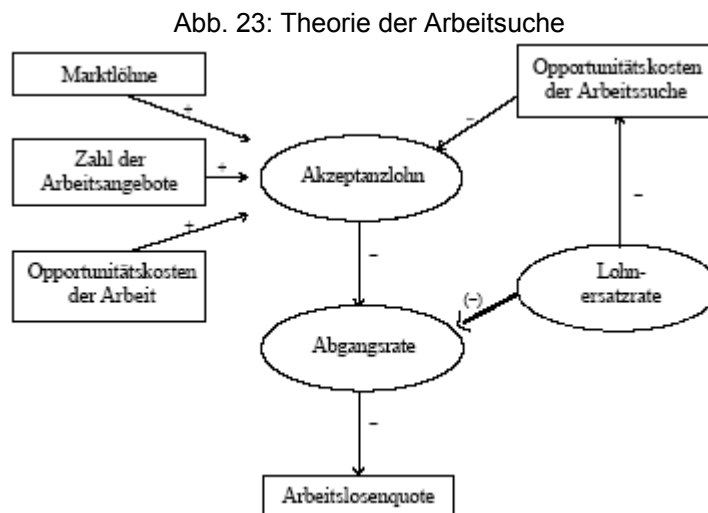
Abb. 23: Theorie der Arbeitsuche

Marktlöhne

+

Zahl der Arbeitsangebote

+

+

Opportunitätskosten der Arbeit

Opportunitätskosten der Arbeitssuche

–

Akzeptanzlohn

–

–

Lohnersatzrate

(–)

Abgangsrate

–

Arbeitslosenquote